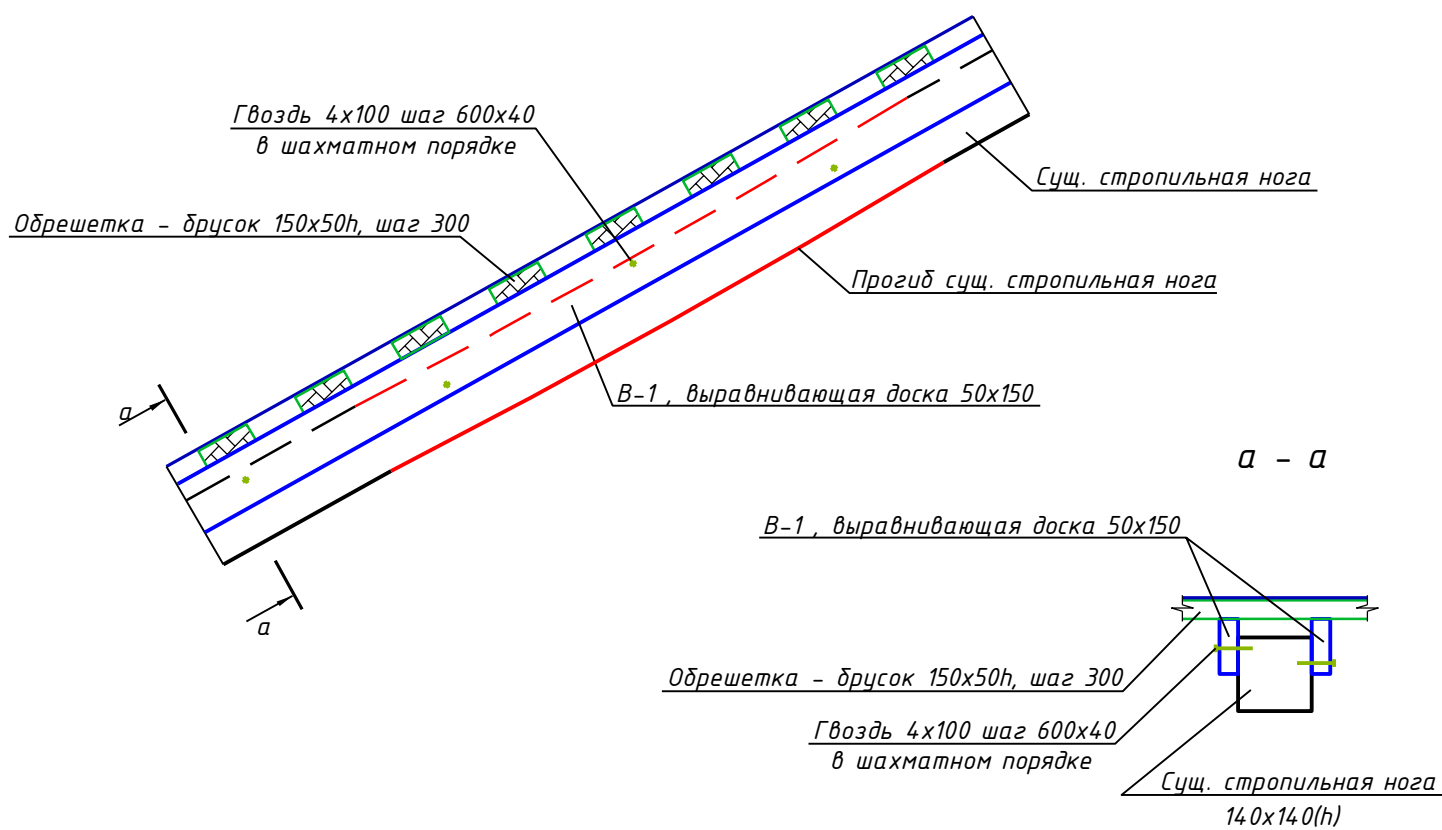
Гвоздь 4х100 шаг 600х40
в шахматном порядке

Обрешетка - брусок 150х50h, шаг 300

Сущ. стропильная нога

Прогиб сущ. стропильная нога

а

В-1 , выравнивающая доска 50х150

а

а - а

В-1 , выравнивающая доска 50х150

Обрешетка - брусок 150х50h, шаг 300

Гвоздь 4х100 шаг 600х40
в шахматном порядке

Сущ. стропильная нога
140х140(h)